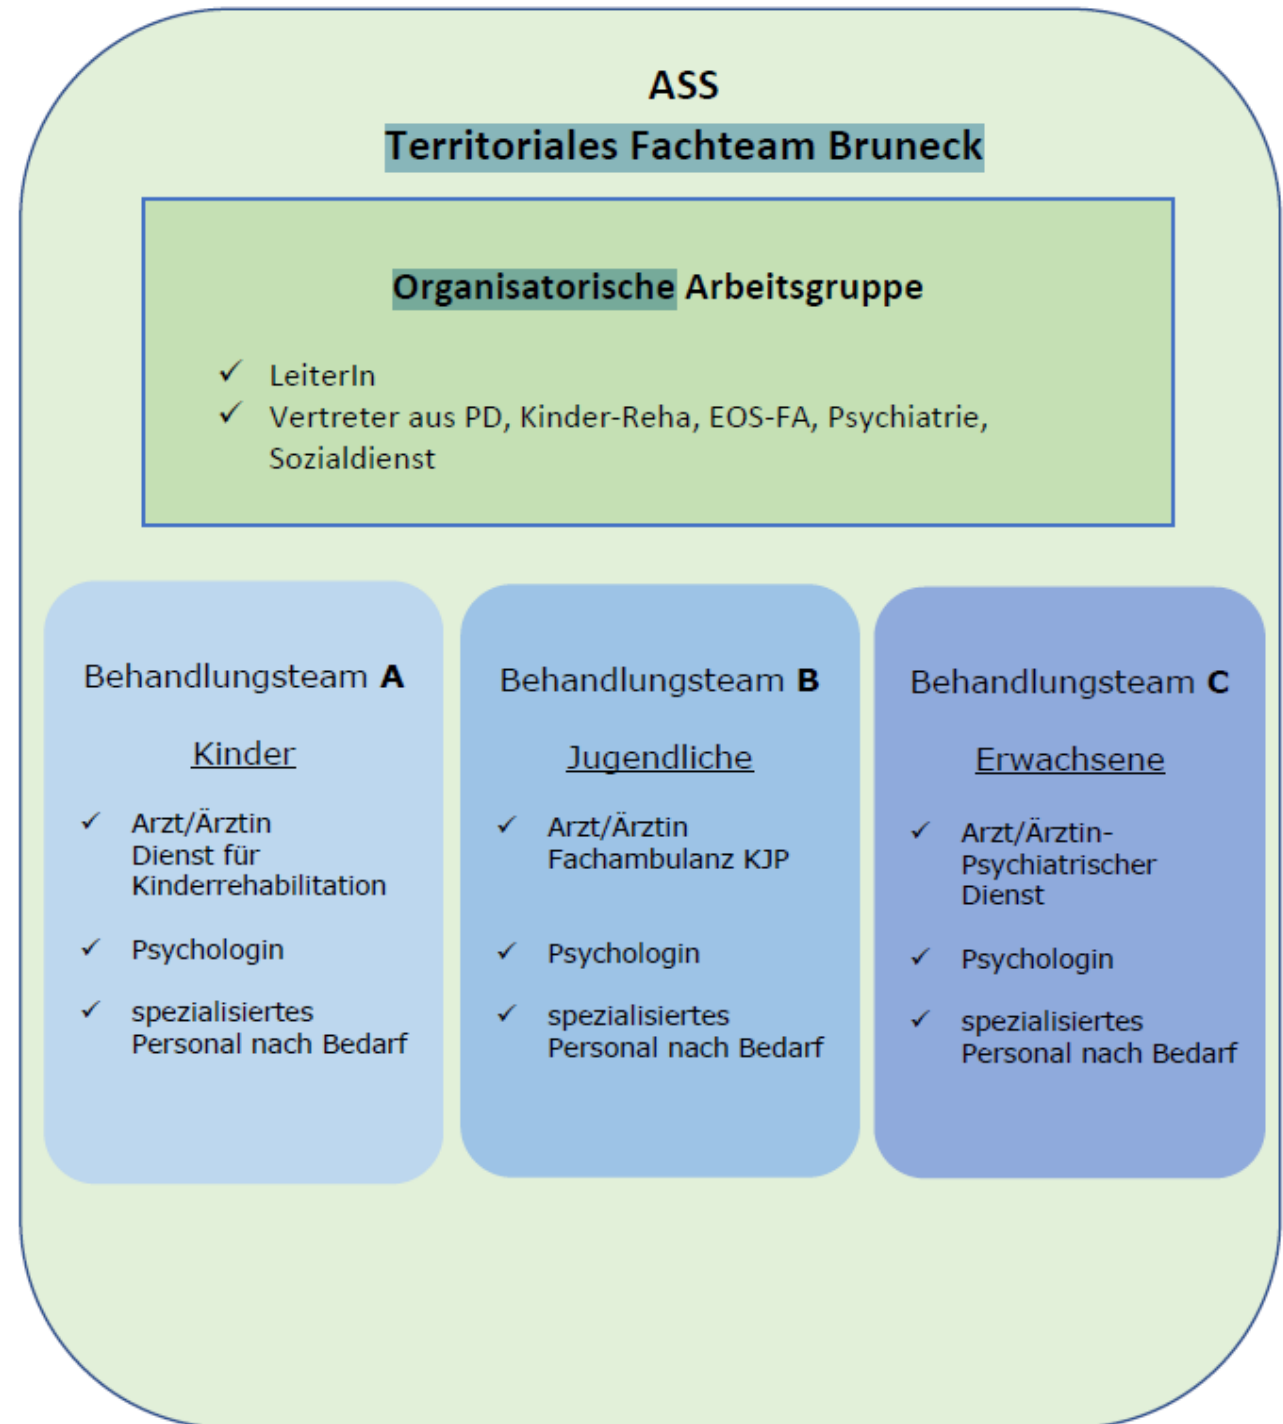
ASS

Territoriales Fachteam Bruneck

Organisatorische Arbeitsgruppe

✓ LeiterIn
✓ Vertreter aus PD, Kinder-Reha, EOS-FA, Psychiatrie, Sozialdienst

Behandlungsteam **A**

Kinder

✓ Arzt/Ärztin Dienst für Kinderrehabilitation

✓ Psychologin

✓ spezialisiertes Personal nach Bedarf

Behandlungsteam **B**

Jugendliche

✓ Arzt/Ärztin Fachambulanz KJP

✓ Psychologin

✓ spezialisiertes Personal nach Bedarf

Behandlungsteam **C**

Erwachsene

✓ Arzt/Ärztin-Psychiatrischer Dienst

✓ Psychologin

✓ spezialisiertes Personal nach Bedarf